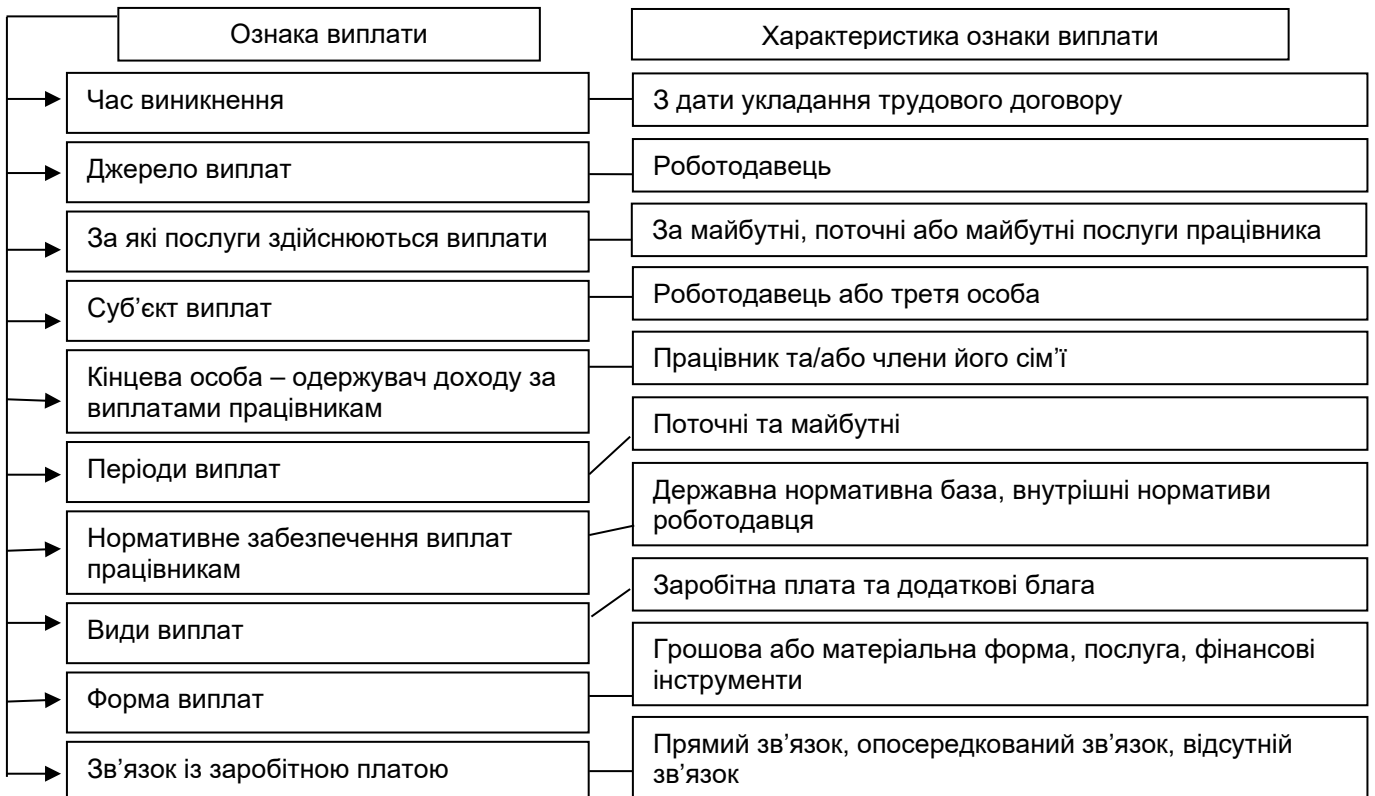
Ознака виплати

Характеристика ознаки виплати

Час виникнення

З дати укладання трудового договору

Джерело виплат

Роботодавець

За які послуги здійснюються виплати

За майбутні, поточні або майбутні послуги працівника

Суб'єкт виплат

Роботодавець або третя особа

Кінцева особа – одержувач доходу за виплатами працівникам

Працівник та/або члени його сім'ї

Періоди виплат

Поточні та майбутні

Нормативне забезпечення виплат працівникам

Державна нормативна база, внутрішні нормативи роботодавця

Види виплат

Заробітна плата та додаткові блага

Форма виплат

Грошова або матеріальна форма, послуга, фінансові інструменти

Зв'язок із заробітною платою

Прямий зв'язок, опосередкований зв'язок, відсутній зв'язок